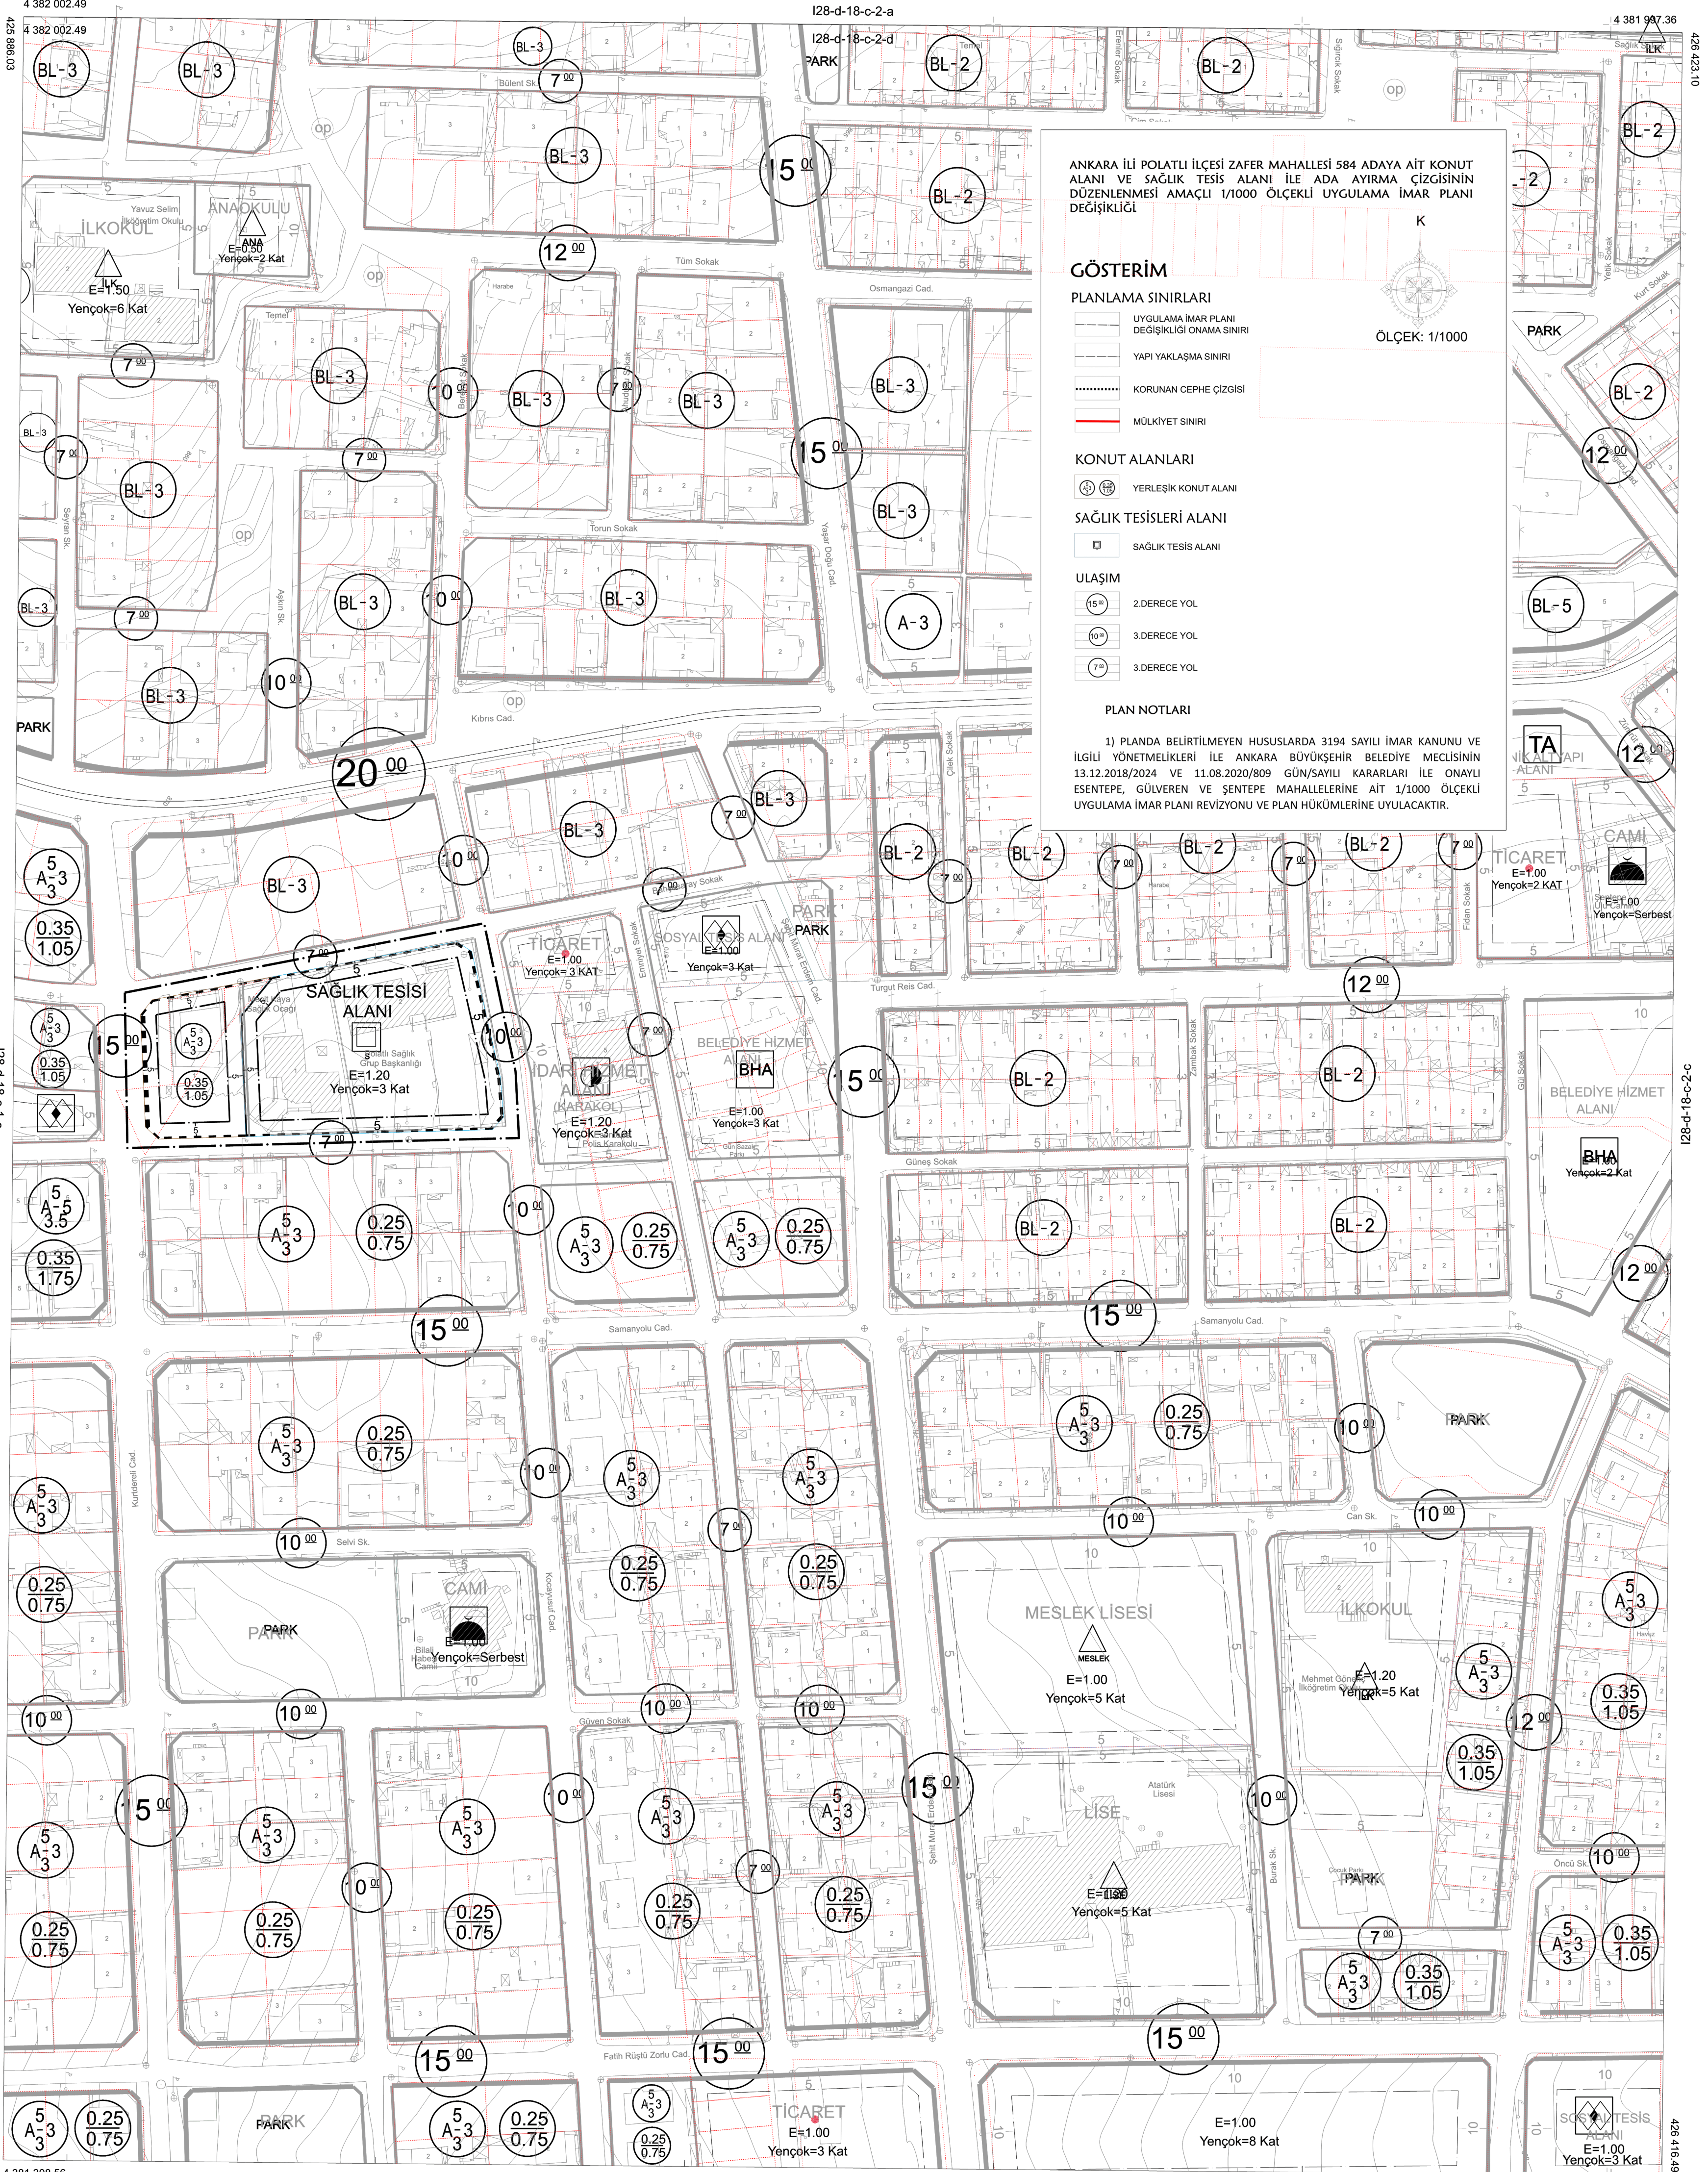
4 382 002.49
4 382 002.49
I28-d-18-c-2-a
I28-d-18-c-2-d
4 381 997.36
425 886.03
426 423.10

ANKARA İLİ POLATLI İLÇESİ ZAFER MAHALLESİ 584 ADAYA AİT KONUT ALANI VE SAĞLIK TESİS ALANI İLE ADA AYIRMA ÇİZGİSİNİN DÜZENLENMESİ AMAÇLI 1/1000 ÖLÇEKLİ UYGULAMA İMAR PLANI DEĞİŞİKLİĞİ

K

ÖLÇEK: 1/1000

GÖSTERİM

PLANLAMA SINIRLARI

UYGULAMA İMAR PLANI DEĞİŞİKLİĞİ ONAMA SINIRI

YAPI YAKLAŞMA SINIRI

KORUNAN CEPHE ÇİZGİSİ

MÜLKİYET SINIRI

KONUT ALANLARI

YERLEŞİK KONUT ALANI

SAĞLIK TESİSLERİ ALANI

SAĞLIK TESİS ALANI

ULAŞIM

2.DERECE YOL

3.DERECE YOL

3.DERECE YOL

PLAN NOTLARI

1) PLANDA BELİRTİLMEYEN HUSUSLARDA 3194 SAYILI İMAR KANUNU VE İLGİLİ YÖNETMELİKLERİ İLE ANKARA BÜYÜKŞEHİR BELEDİYE MECLİSİNİN 13.12.2018/2024 VE 11.08.2020/809 GÜN/SAYILI KARARLARI İLE ONAYLI ESENTEPE, GÜLVEREN VE ŞENTEPE MAHALLELERİNE AİT 1/1000 ÖLÇEKLİ UYGULAMA İMAR PLANI REVİZYONU VE PLAN HÜKÜMLERİNE UYULACAKTIR.

BL-3 BL-3 BL-3 BL-2 BL-2 BL-2 BL-3 BL-2 BL-3 BL-3 BL-3 BL-3 BL-3 BL-2 BL-3 BL-3 BL-3 BL-3 BL-3 BL-3 BL-3 BL-3 BL-5 A-3 BL-3 BL-3 BL-3 BL-2 BL-2 BL-2 BL-2 BL-2 BL-2 BL-2 BL-2

İLKOKUL
Yavuz Selim İlköğretim Okulu
E=1.50
Yençok=6 Kat
ANAOKULU
ANA
E=0.50
Yençok=2 Kat
PARK
Bülent Sk.
Tüm Sokak
Osmangazi Cad.
Temel
Harabe
Torun Sokak
Yaşar Doğu Cad.
Seyran Sk.
Aşkın Sk.
Kıbrıs Cad.
Çilek Sokak
Emirler Sokak
Sığırcık Sokak
Kurt Sokak
Yeşil Sokak
op

15 00
12 00
7 00
10 00
20 00

TA
İNKALTYAPI ALANI
CAMİ
E=1.00
Yençok=Serbest
TİCARET
E=1.00
Yençok=2 KAT
Fidan Sokak

SAĞLIK TESİSİ ALANI
Polatlı Sağlık Grup Başkanlığı
E=1.20
Yençok=3 Kat
Metin Kaya Sağlık Ocağı
TİCARET
E=1.00
Yençok=3 KAT
SOSYAL TESİS ALANI
E=1.00
Yençok=3 Kat
PARK
İDARİ HİZMET ALANI (KARAKOL)
E=1.20
Yençok=3 Kat
Polis Karakolu
BELEDİYE HİZMET ALANI
BHA
E=1.00
Yençok=3 Kat
Turgut Reis Cad.
Emniyet Sokak
Şehit Murat Erdem Cad.
Zambak Sokak
Gül Sokak
Güneş Sokak
BELEDİYE HİZMET ALANI
BHA
Yençok=2 Kat
I28-d-18-c-2-c

A-3
0.35 1.05
0.25 0.75
0.35 1.75
A-5 3.5

Samanyolu Cad.
Samanyolu Cad.
PARK
Kurtdereli Cad.
Selvi Sk.
CAMİ
Bilal Habeşi Camii
E=1.00
Yençok=Serbest
Kocayusuf Cad.
Güven Sokak
Can Sk.
MESLEK LİSESİ
MESLEK
E=1.00
Yençok=5 Kat
İLKOKUL
Mehmet Gönenç İlköğretim
E=1.20
Yençok=5 Kat
LİSE
Atatürk Lisesi
E=1.00
Yençok=5 Kat
Burak Sk.
Şehit Murat Erdem
PARK
Çocuk Parkı
Öncü Sk.
Fatih Rüştü Zorlu Cad.
TİCARET
E=1.00
Yençok=3 Kat
E=1.00
Yençok=8 Kat
SOSYAL TESİS ALANI
E=1.00
Yençok=3 Kat
PARK
426 416.49